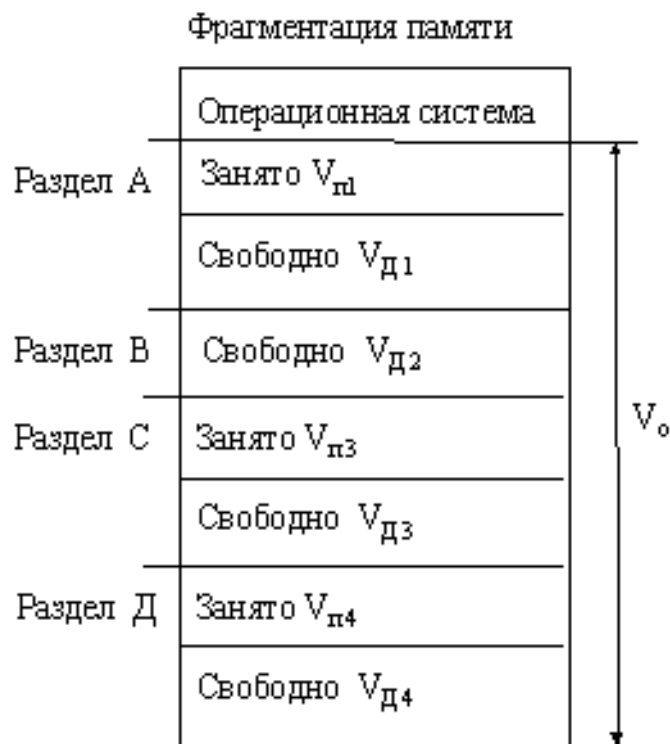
Фрагментация памяти

Операционная система

Раздел А

Занято $V_{п1}$

Свободно $V_{Д1}$

Раздел В

Свободно $V_{Д2}$

Раздел С

Занято $V_{п3}$

Свободно $V_{Д3}$

Раздел Д

Занято $V_{п4}$

Свободно $V_{Д4}$

$V_о$